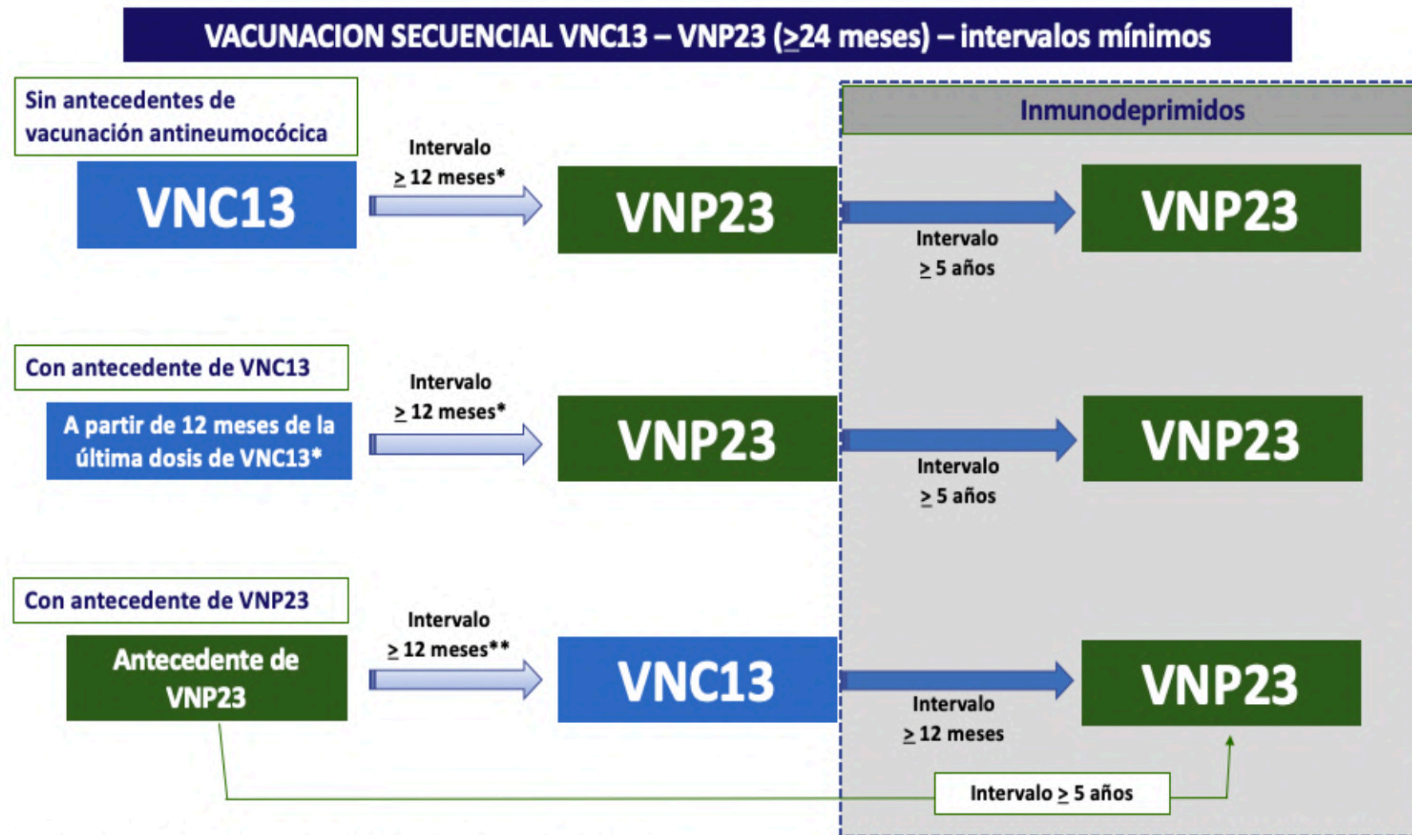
VACUNACION SECUENCIAL VNC13 – VNP23 (≥24 meses) – intervalos mínimos

Inmunodeprimidos

Sin antecedentes de vacunación antineumocócica

VNC13

Intervalo
≥ 12 meses*

VNP23

Intervalo
≥ 5 años

VNP23

Con antecedente de VNC13

A partir de 12 meses de la última dosis de VNC13*

Intervalo
≥ 12 meses*

VNP23

Intervalo
≥ 5 años

VNP23

Con antecedente de VNP23

Antecedente de VNP23

Intervalo
≥ 12 meses**

VNC13

Intervalo
≥ 12 meses

VNP23

Intervalo ≥ 5 años